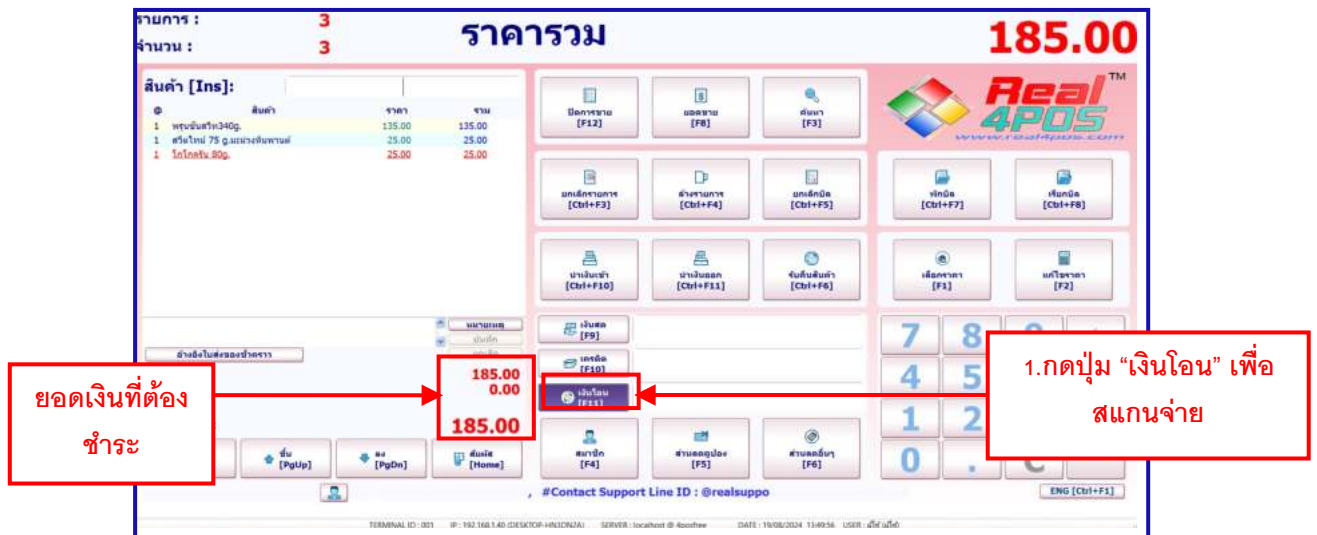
รายการ : 3
จำนวน : 3

ราคารวม

185.00

สินค้า [Ins]:

| # | สินค้า | ราคา | รวม |
|---|---|---|---|
| 1 | พรุนชันสวีท340g. | 135.00 | 135.00 |
| 1 | สวีทไหม่ 75 g.มะม่วงหิมพานต์ | 25.00 | 25.00 |
| 1 | โกโกครับ 80g. | 25.00 | 25.00 |

ปิดการขาย [F12]
ยอดขาย [F8]
ค้นหา [F3]

Real 4POS
www.real4pos.com

ยกเลิกรายการ [Ctrl+F3]
ล้างรายการ [Ctrl+F4]
ยกเลิกบิล [Ctrl+F5]
พักบิล [Ctrl+F7]
เรียกบิล [Ctrl+F8]

นำเงินเข้า [Ctrl+F10]
นำเงินออก [Ctrl+F11]
รับคืนสินค้า [Ctrl+F6]
เลือกราคา [F1]
แก้ไขราคา [F2]

หมายเหตุ
บันทึก
ยกเลิก
ล้างข้อมูลในส่งของชั่วคราว

เงินสด [F9]
เครดิต [F10]
เงินโอน [F11]

185.00
0.00
185.00

7 8 9
4 5
1 2
0 . C

ขึ้น [PgUp]
ลง [PgDn]
สั่งพัก [Home]

สมาชิก [F4]
ส่วนลดคูปอง [F5]
ส่วนลดอื่นๆ [F6]

, #Contact Support Line ID : @realsuppo

ENG [Ctrl+F1]

TERMINAL ID : 001 IP : 192.168.1.40 (DESKTOP-HN3DN2A) SERVER : localhost @ 4posfree DATE : 19/08/2024 13:49:56 USER : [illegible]

ยอดเงินที่ต้องชำระ

1.กดปุ่ม "เงินโอน" เพื่อสแกนจ่าย